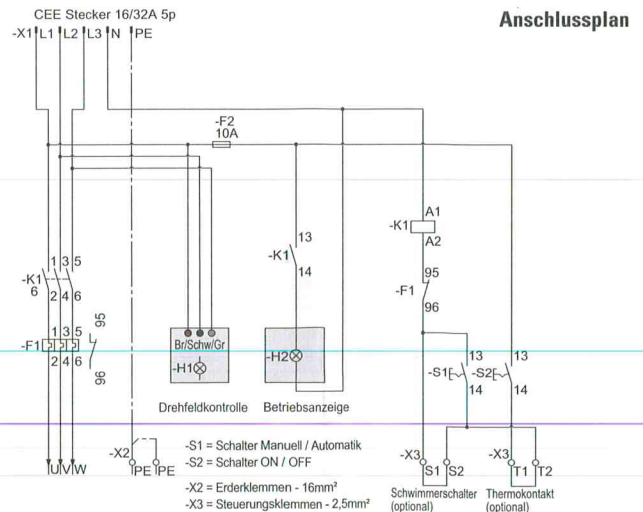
CEE Stecker 16/32A 5p

Anschlussplan

-X1 L1 L2 L3 N PE

-F2
10A

-K1 A1 A2

13
-K1
14

95
-F1
96

-K1 1 3 5
6 2 4 6

-F1 1 3 5
2 4 6

95
96

Br/Schw/Gr
-H1

-H2

-S1 13 14

-S2 13 14

Drehfeldkontrolle Betriebsanzeige

-X2
PE PE

U V W

-S1 = Schalter Manuell / Automatik
-S2 = Schalter ON / OFF

-X2 = Erderklemmen - 16mm²
-X3 = Steuerungsklemmen - 2,5mm²

-X3
S1 S2

-X3
T1 T2

Schwimmerschalter (optional)

Thermokontakt (optional)